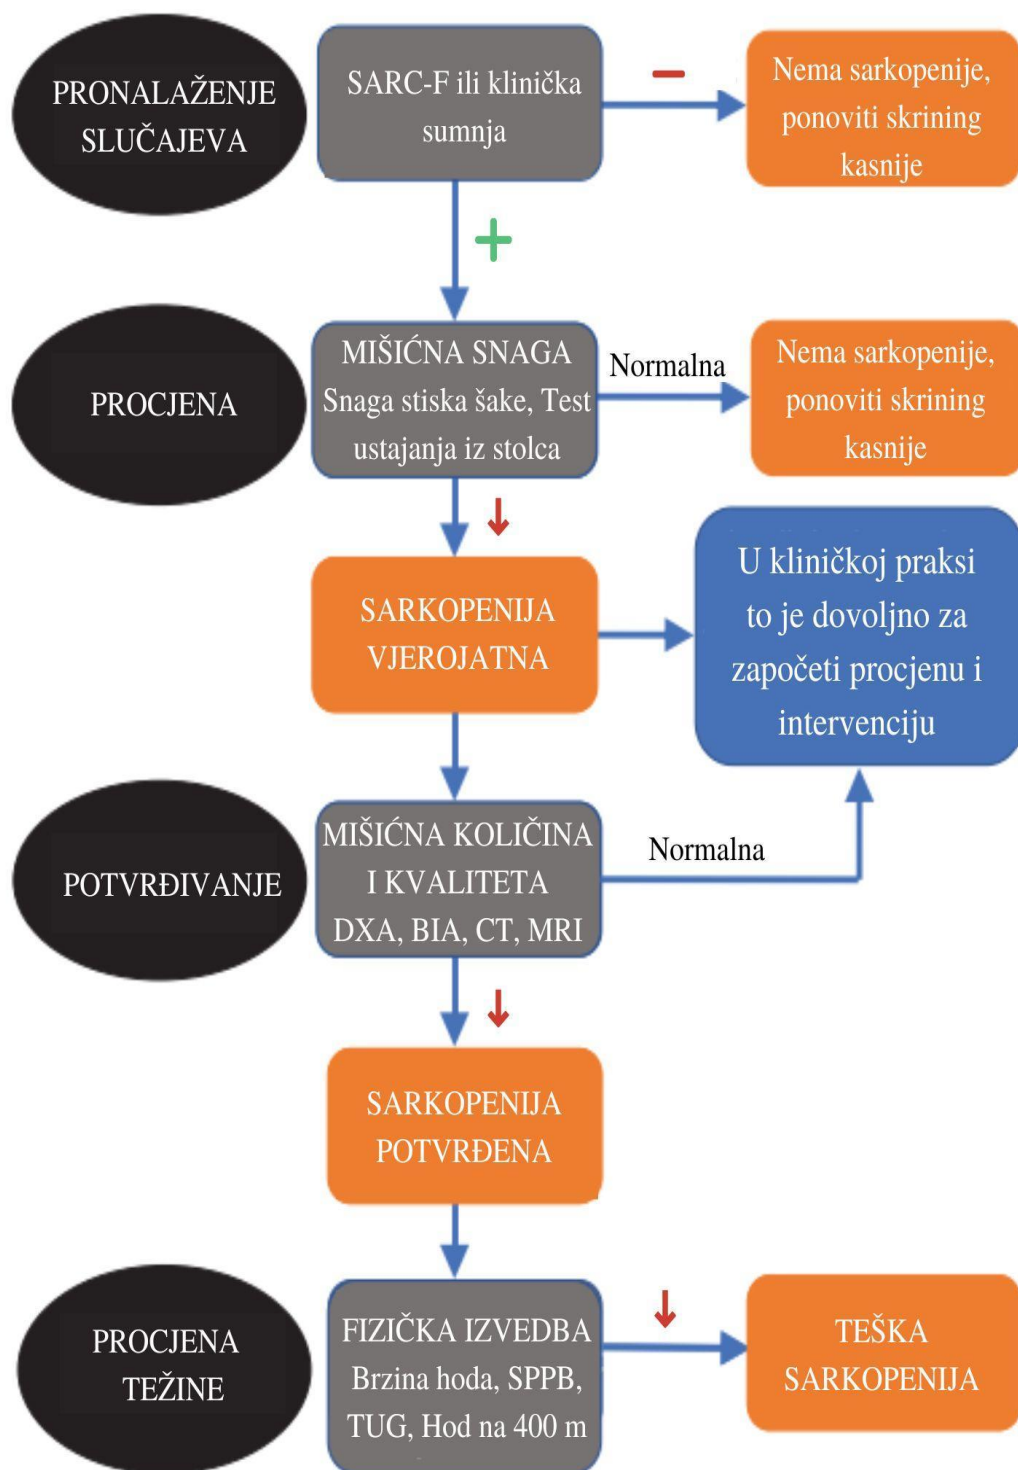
PRONALAŽENJE SLUČAJEVA

SARC-F ili klinička sumnja

−

Nema sarkopenije, ponoviti skrining kasnije

+

PROCJENA

MIŠIĆNA SNAGA Snaga stiska šake, Test ustajanja iz stolca

Normalna

Nema sarkopenije, ponoviti skrining kasnije

↓

SARKOPENIJA VJEROJATNA

U kliničkoj praksi to je dovoljno za započeti procjenu i intervenciju

POTVRĐIVANJE

MIŠIĆNA KOLIČINA I KVALITETA DXA, BIA, CT, MRI

Normalna

↓

SARKOPENIJA POTVRĐENA

PROCJENA TEŽINE

FIZIČKA IZVEDBA Brzina hoda, SPPB, TUG, Hod na 400 m

↓

TEŠKA SARKOPENIJA